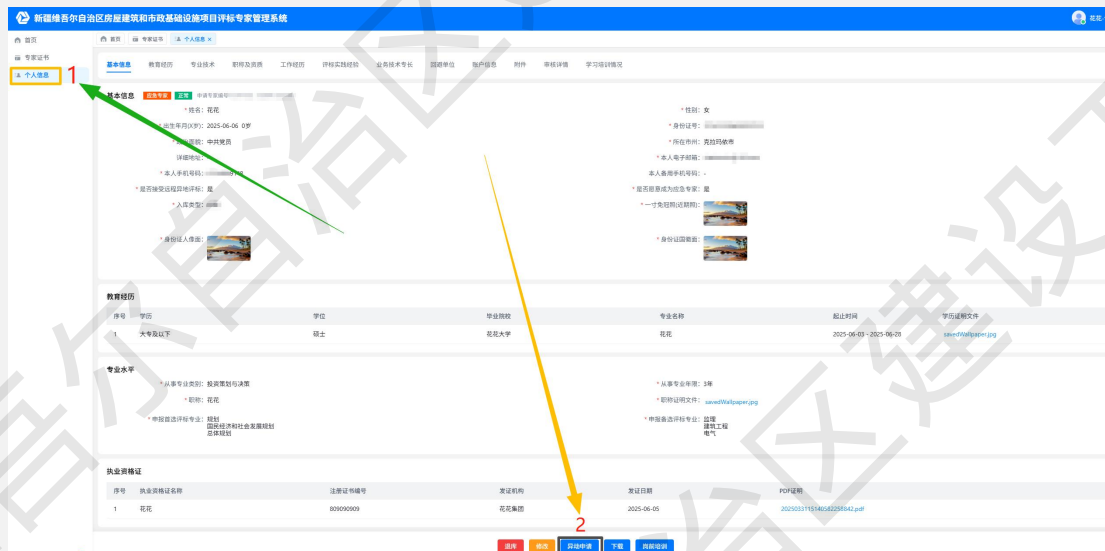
新疆维吾尔自治区房屋建筑和市政基础设施项目评标专家管理系统

花花

首页
专家证书
个人信息

1

首页 专家证书 个人信息

基本信息 教育经历 专业技术 职称及资质 工作经历 评标实践经验 业务技术专长 回避单位 账户信息 附件 审核详情 学习培训情况

基本信息 应急专家 正常 申请专家编号

* 姓名: 花花
* 性别: 女
* 出生年月(X岁): 2025-06-06 0岁
* 身份证号:
* 政治面貌: 中共党员
* 所在市州: 克拉玛依市
详细地址:
* 本人电子邮箱:
* 本人手机号码:
本人备用手机号码: -
* 是否接受远程异地评标: 是
* 是否愿意成为应急专家: 是
* 入库类型:
* 一寸免冠照(近期照):
* 身份证人像面:
* 身份证国徽面:

教育经历

| 序号 | 学历 | 学位 | 毕业院校 | 专业名称 | 起止时间 | 学历证明文件 |
|---|---|---|---|---|---|---|
| 1 | 大专及以下 | 硕士 | 花花大学 | 花花 | 2025-06-03 - 2025-06-28 | savedWallpaper.jpg |

专业水平

* 从事专业类别: 投资策划与决策
* 从事专业年限: 3年
* 职称: 花花
* 职称证明文件: savedWallpaper.jpg
* 申报首选评标专业: 规划 国民经济和社会发展规划 总体规划
* 申报备选评标专业: 监理 建筑工程 电气

执业资格证

| 序号 | 执业资格证名称 | 注册证书编号 | 发证机构 | 发证日期 | PDF证明 |
|---|---|---|---|---|---|
| 1 | 花花 | 809090909 | 花花集团 | 2025-06-05 | 20250311514658225842.pdf |

2

退库 修改 异动申请 下载 线上培训